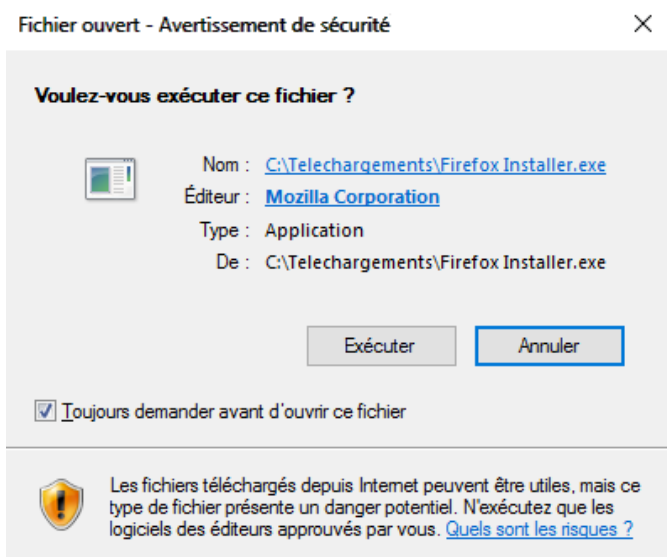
Fichier ouvert - Avertissement de sécurité

Voulez-vous exécuter ce fichier ?

Nom : C:\Telechargements\Firefox Installer.exe
Éditeur : Mozilla Corporation
Type : Application
De : C:\Telechargements\Firefox Installer.exe

Exécuter
Annuler

Toujours demander avant d'ouvrir ce fichier

Les fichiers téléchargés depuis Internet peuvent être utiles, mais ce type de fichier présente un danger potentiel. N'exécutez que les logiciels des éditeurs approuvés par vous. Quels sont les risques ?